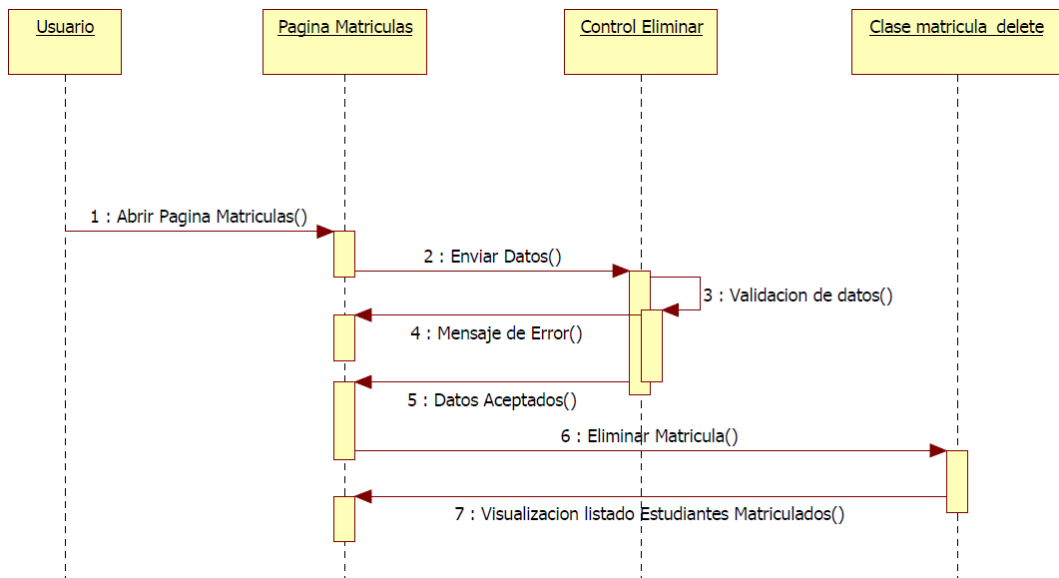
Usuario

Pagina Matriculas

Control Eliminar

Clase matricula delete

1 : Abrir Pagina Matriculas()

2 : Enviar Datos()

3 : Validacion de datos()

4 : Mensaje de Error()

5 : Datos Aceptados()

6 : Eliminar Matricula()

7 : Visualizacion listado Estudiantes Matriculados()